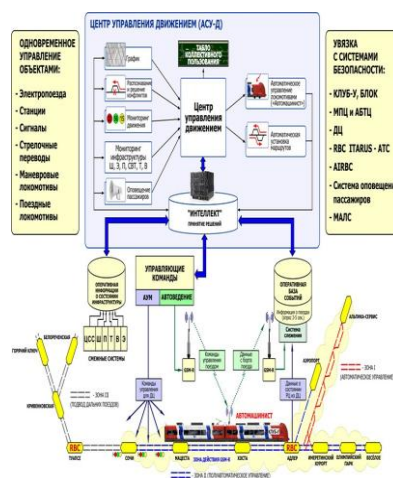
ЦЕНТР УПРАВЛЕНИЯ ДВИЖЕНИЕМ (АСУ-Д)

ОДНОВРЕМЕННОЕ УПРАВЛЕНИЕ ОБЪЕКТАМИ:

- Электропоезда
- Станции
- Сигналы
- Стрелочные переводы
- Маневровые локомотивы
- Поездные локомотивы

ТАБЛО КОЛЛЕКТИВНОГО ПОЛЬЗОВАНИЯ

График

Расположение и решение конфликтов

Мониторинг движения

Мониторинг инфраструктуры Ш, Э, П, СВТ, Т, В

Оповещение пассажиров

Центр управления движением

Автоматическое управление локомотивами «Автомашинист»

Автоматическая установка маршрутов

"ИНТЕЛЛЕКТ" принятие решений

УВЯЗКА С СИСТЕМАМИ БЕЗОПАСНОСТИ:

- КЛУБ-У, БЛОК
- МПЦ и АБТЦ
- ДЦ
- RBC ITARUS - ATC
- AIRBC
- Система оповещения пассажиров
- МАЛС

ОПЕРАТИВНАЯ ИНФОРМАЦИЯ О СОСТОЯНИИ ИНФРАСТРУКТУРЫ

ШС Ш П Т Э

СМЕЖНЫЕ СИСТЕМЫ

УПРАВЛЯЮЩИЕ КОМАНДЫ

АУМ

АВТОВЕДЕНИЕ

ОПЕРАТИВНАЯ БАЗА СОБЫТИЙ

Система слежения

Команды управления для ДЦ

Команды управления поездом

Данные о Ходе поезда

Данные о состоянии РЦ и ДЦ

АЛЬПИКА-СЕРВИС

ГОРНЫЙ КУРОРТ

БЕЛОРЕЧЕНСКИЙ

КРИВЕНКОВСКИЙ

RBC

ТУАПСЕ

СОЧИ

МАЦЕСТА

ХОСТА

АДЛЕР

АВТОМАШИНИСТ

АЭРОПОРТ

ИМЕРЕТИНСКИЙ КУРОРТ

ОЛИМПИЙСКИЙ ПАРК

ВЕСЕЛОЕ

ЗОНА ДЕЙСТВИЯ GSM-R

ЗОНА III (ПОЛНОАВТОМАТИЧЕСКОЕ УПРАВЛЕНИЕ)

ЗОНА II (АВТОМАТИЧЕСКОЕ УПРАВЛЕНИЕ)

ЗОНА I (ПОДВОД ДАЛЬНИХ ПОЕЗДОВ)